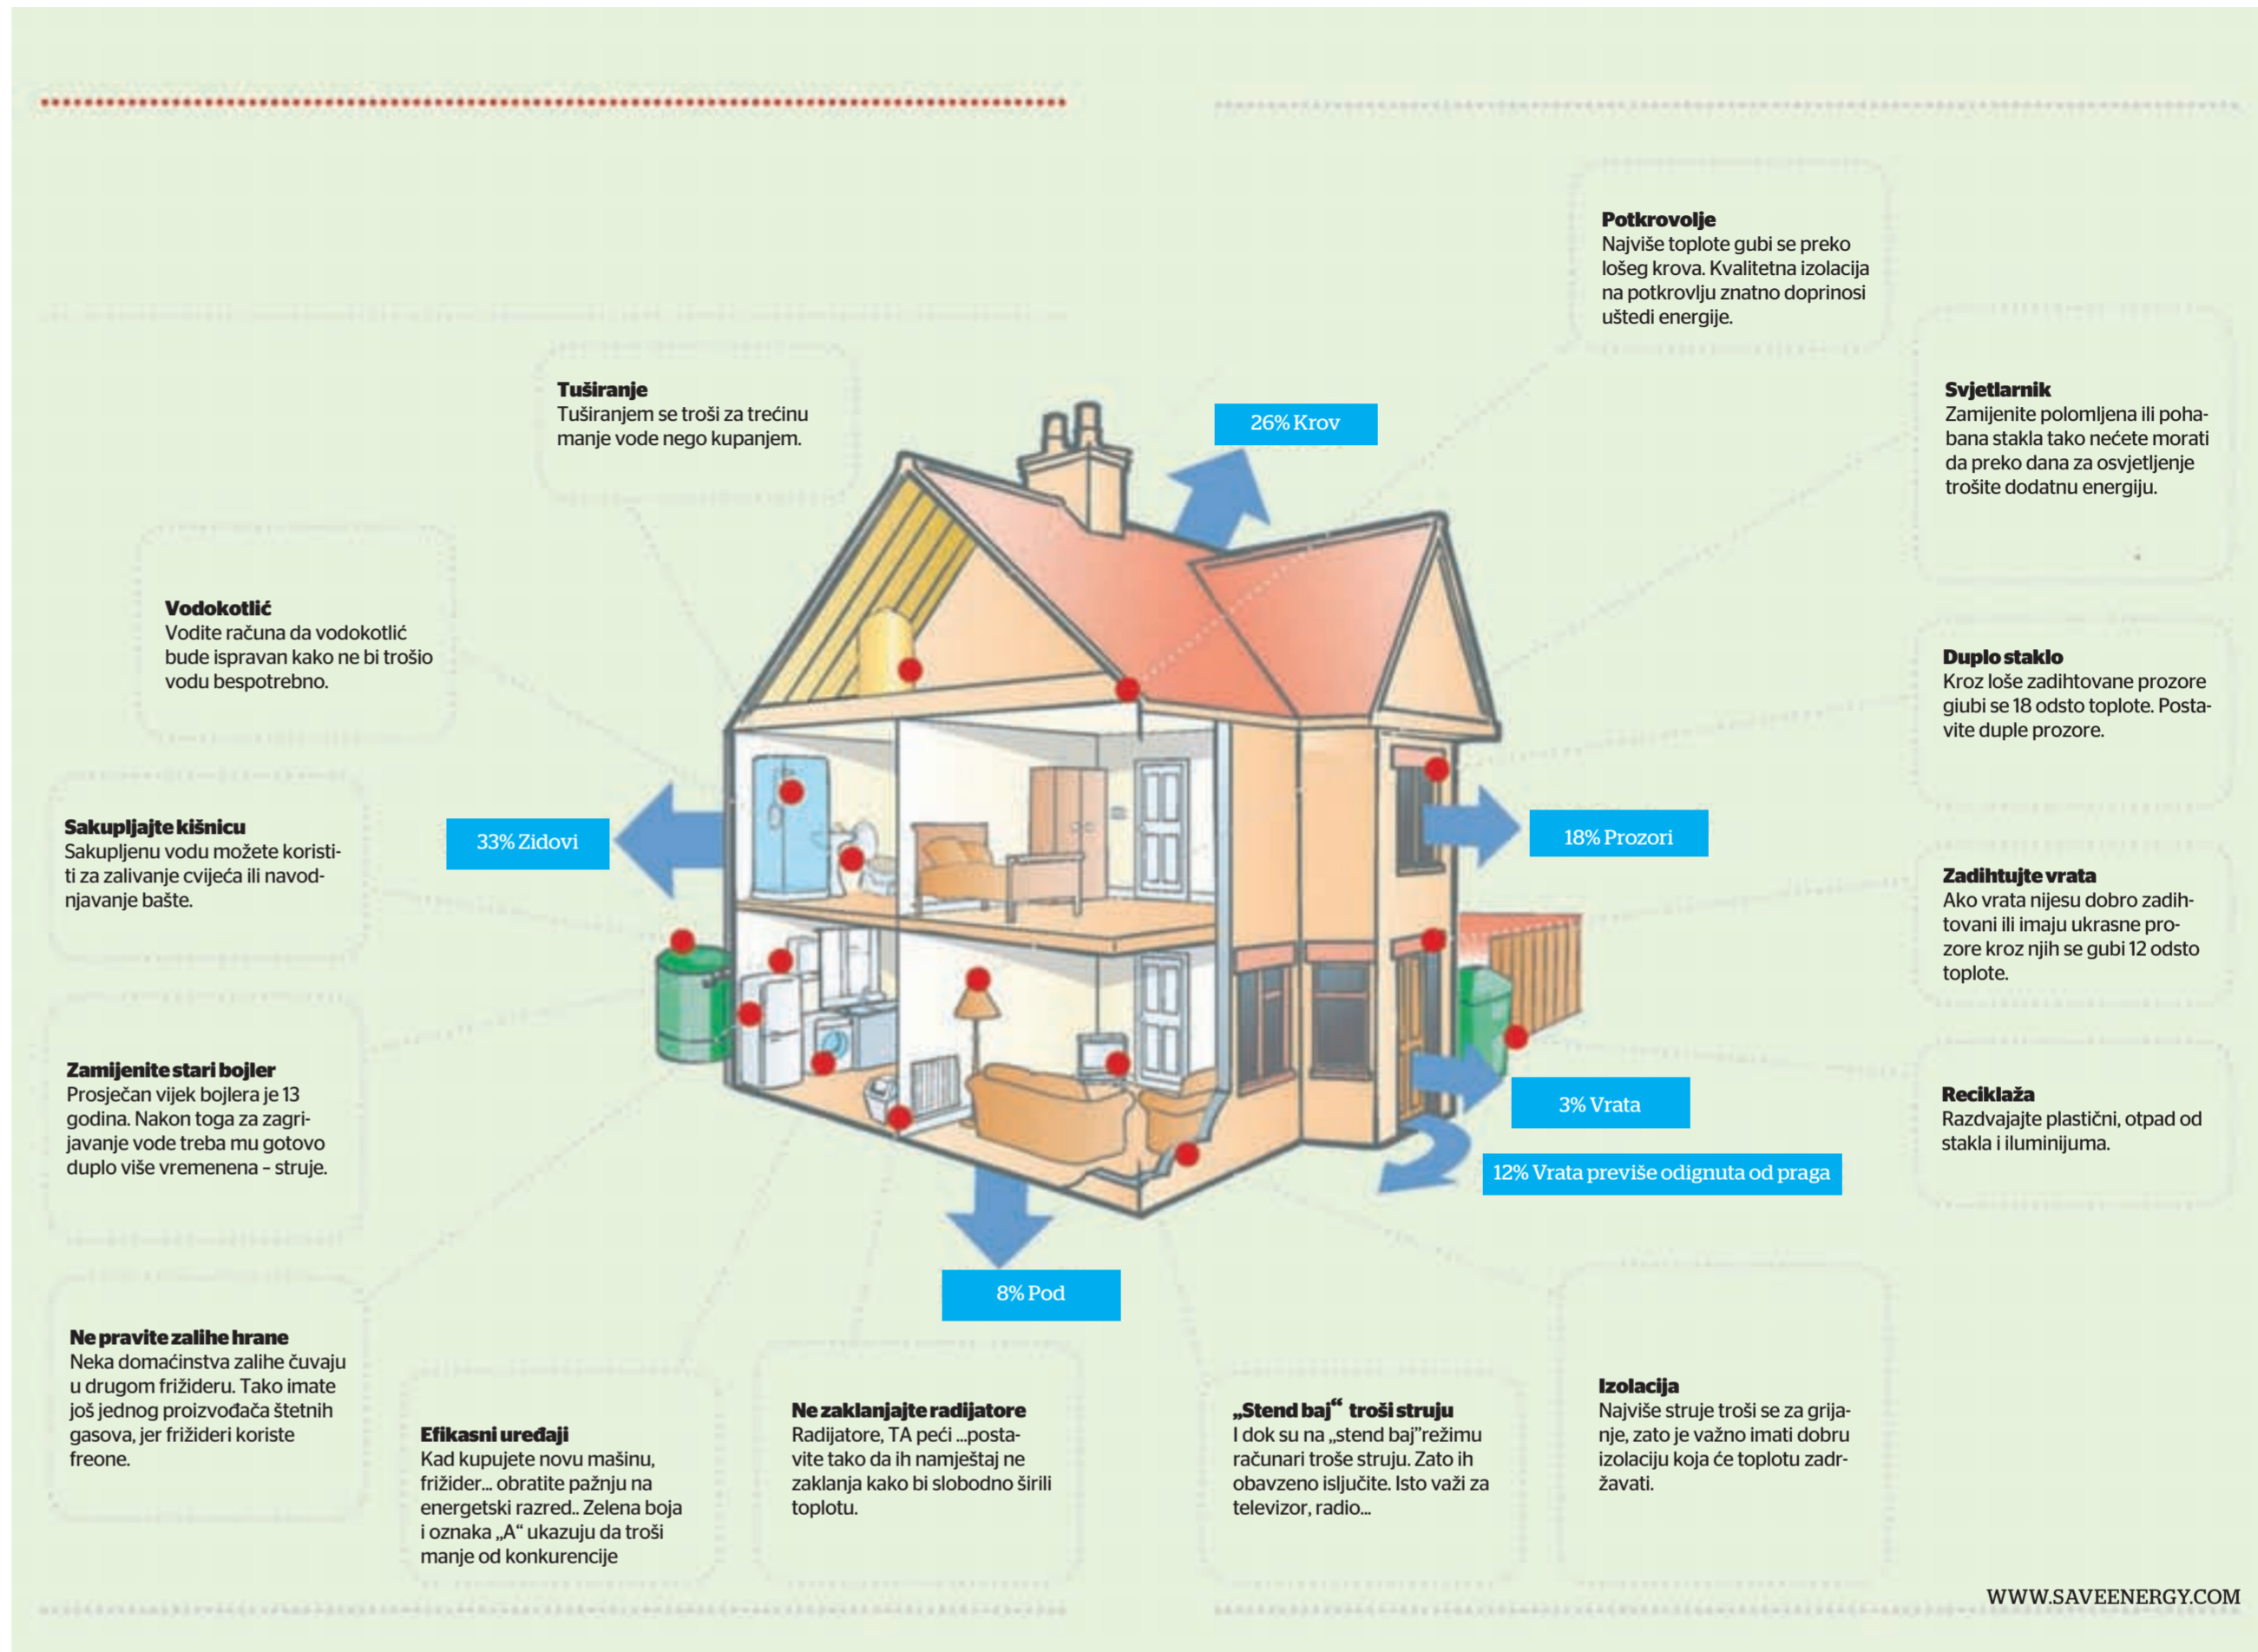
Potkrovlje
Najviše toplote gubi se preko lošeg krova. Kvalitetna izolacija na potkrovlju znatno doprinosi uštedi energije.

Tuširanje
Tuširanjem se troši za trećinu manje vode nego kupanjem.

26% Krov

Svjetlarnik
Zamijenite polomljena ili pohabana stakla tako nećete morati da preko dana za osvjetljenje trošite dodatnu energiju.

Vodokotlić
Vodite računa da vodokotlić bude ispravan kako ne bi trošio vodu bespotrebno.

Duplo staklo
Kroz loše zadihtovane prozore giubi se 18 odsto toplote. Postavite duple prozore.

Sakupljajte kišnicu
Sakupljenu vodu možete koristiti za zalivanje cvijeća ili navodnjavanje bašte.

33% Zidovi

18% Prozori

Zadihtujte vrata
Ako vrata nijesu dobro zadihtovani ili imaju ukrasne prozore kroz njih se gubi 12 odsto toplote.

Zamijenite stari bojler
Prosječan vijek bojlera je 13 godina. Nakon toga za zagrijavanje vode treba mu gotovo duplo više vremenena – struje.

3% Vrata

Reciklaža
Razdvajajte plastični, otpad od stakla i iluminijuma.

12% Vrata previše odignuta od praga

8% Pod

Ne pravite zalihe hrane
Neka domaćinstva zalihe čuvaju u drugom frižideru. Tako imate još jednog proizvođača štetnih gasova, jer frižideri koriste freone.

Efikasni uređaji
Kad kupujete novu mašinu, frižider... obratite pažnju na energetski razred.. Zelena boja i oznaka „A“ ukazuju da troši manje od konkurencije

Ne zaklanjajte radijatore
Radijatore, TA peći ...postavite tako da ih namještaj ne zaklanja kako bi slobodno širili toplotu.

„Stend baj“ troši struju
I dok su na „stend baj"režimu računari troše struju. Zato ih obavzeno isljučite. Isto važi za televizor, radio...

Izolacija
Najviše struje troši se za grijanje, zato je važno imati dobru izolaciju koja će toplotu zadržavati.

WWW.SAVEENERGY.COM